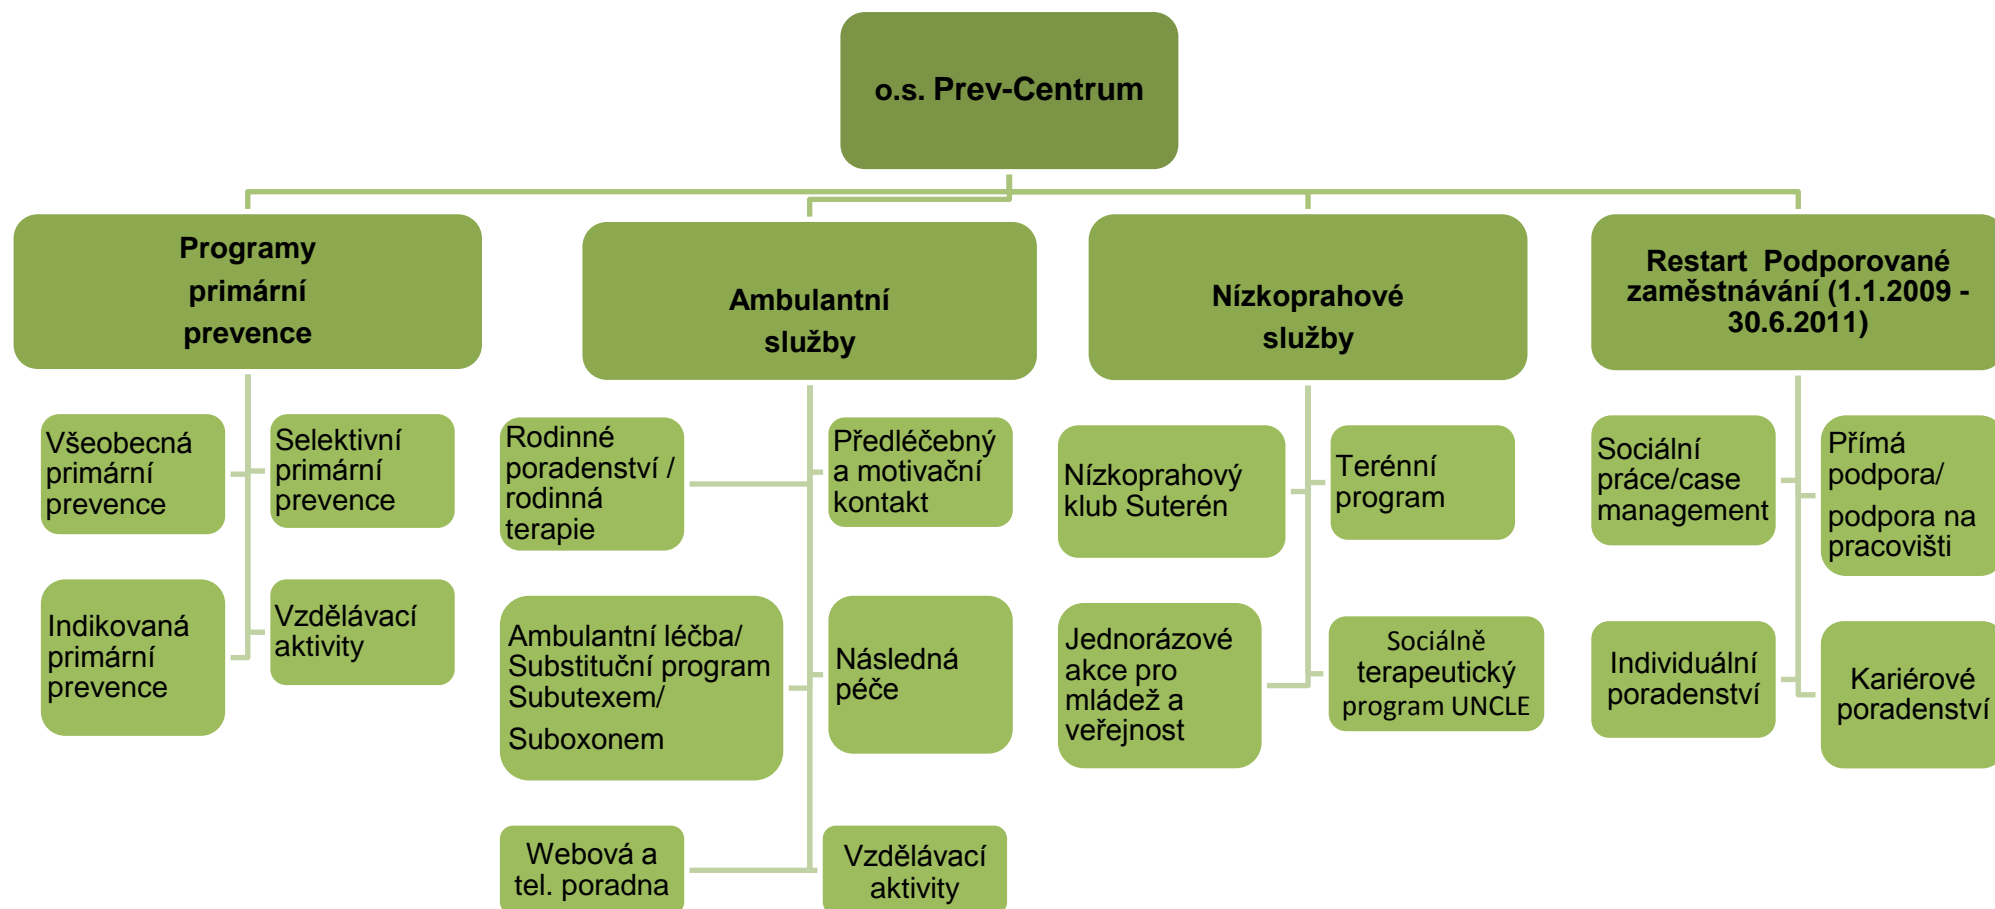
o.s. Prev-Centrum

Programy primární prevence

Všeobecná primární prevence

Selektivní primární prevence

Indikovaná primární prevence

Vzdělávací aktivity

Ambulantní služby

Rodinné poradenství / rodinná terapie

Předléčebný a motivační kontakt

Ambulantní léčba/ Substituční program Subutexem/ Suboxonem

Následná péče

Webová a tel. poradna

Vzdělávací aktivity

Nízkoprahové služby

Nízkoprahový klub Suterén

Terénní program

Jednorázové akce pro mládež a veřejnost

Sociálně terapeutický program UNCLE

Restart Podporované zaměstnávání (1.1.2009 - 30.6.2011)

Sociální práce/case management

Přímá podpora/ podpora na pracovišti

Individuální poradenství

Kariérové poradenství